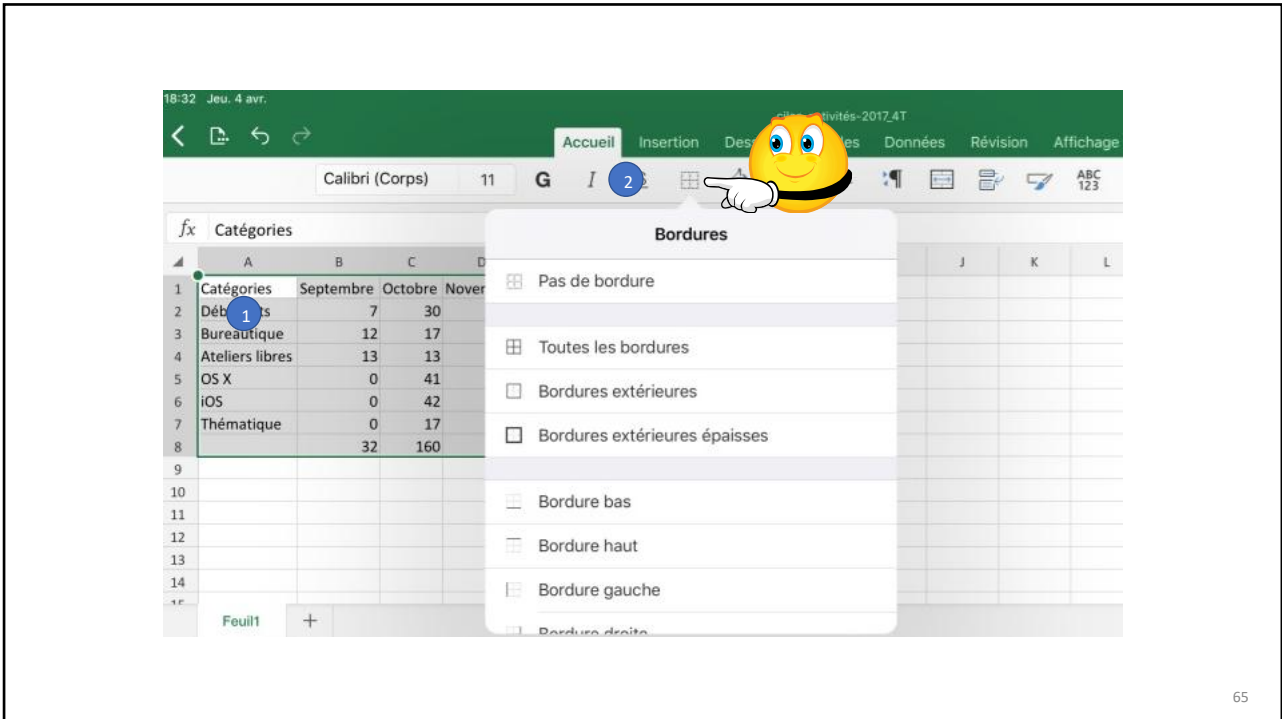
18:32 Jeu. 4 avr.

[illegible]tivités-2017_4T

Accueil Insertion Des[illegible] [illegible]es Données Révision Affichage

Calibri (Corps) 11 G I 2

$fx$ Catégories

| | A | B | C | D |
|---|---|---|---|---|
| 1 | Catégories | Septembre | Octobre | Nover |
| 2 | Déb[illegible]ts 1 | 7 | 30 | |
| 3 | Bureautique | 12 | 17 | |
| 4 | Ateliers libres | 13 | 13 | |
| 5 | OS X | 0 | 41 | |
| 6 | iOS | 0 | 42 | |
| 7 | Thématique | 0 | 17 | |
| 8 | | 32 | 160 | |
| 9 | | | | |
| 10 | | | | |
| 11 | | | | |
| 12 | | | | |
| 13 | | | | |
| 14 | | | | |

J K L

Bordures

Pas de bordure

Toutes les bordures

Bordures extérieures

Bordures extérieures épaisses

Bordure bas

Bordure haut

Bordure gauche

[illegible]

Feuil1 +

65